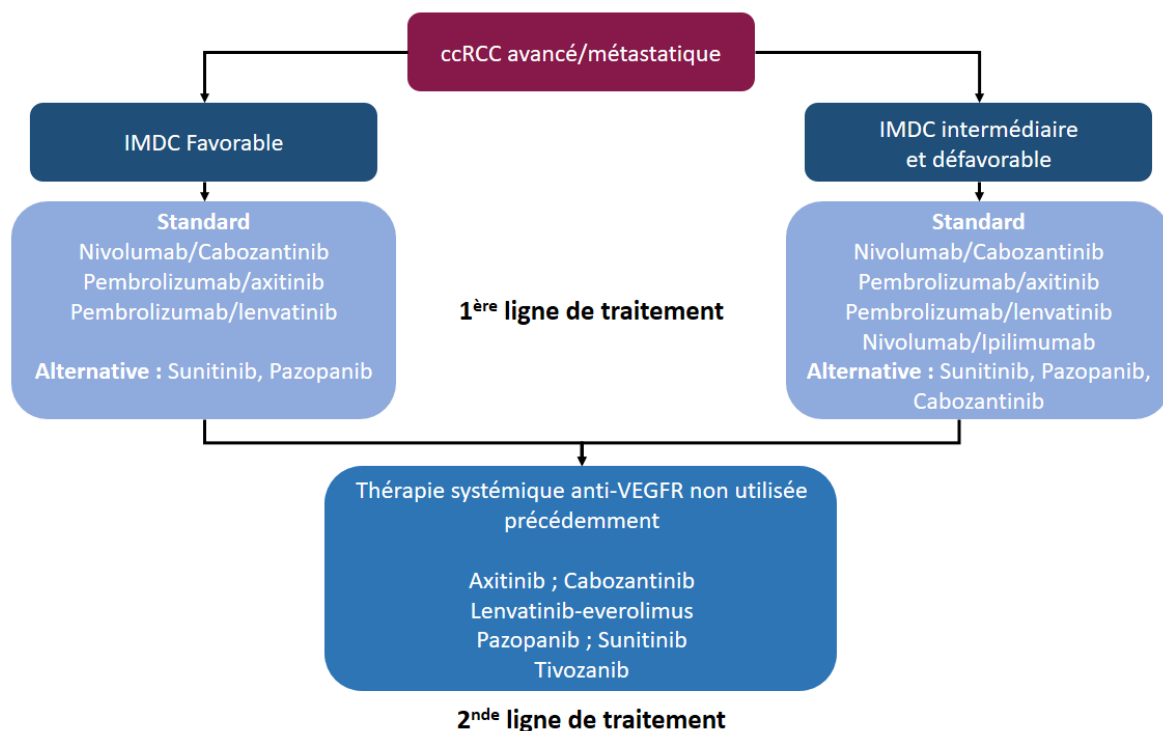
ccRCC avancé/métastatique

IMDC Favorable

IMDC intermédiaire et défavorable

**Standard**
Nivolumab/Cabozantinib
Pembrolizumab/axitinib
Pembrolizumab/lenvatinib

**Alternative :** Sunitinib, Pazopanib

1$^{ère}$ ligne de traitement

**Standard**
Nivolumab/Cabozantinib
Pembrolizumab/axitinib
Pembrolizumab/lenvatinib
Nivolumab/Ipilimumab
**Alternative :** Sunitinib, Pazopanib, Cabozantinib

Thérapie systémique anti-VEGFR non utilisée précédemment

Axitinib ; Cabozantinib
Lenvatinib-everolimus
Pazopanib ; Sunitinib
Tivozanib

2$^{nde}$ ligne de traitement